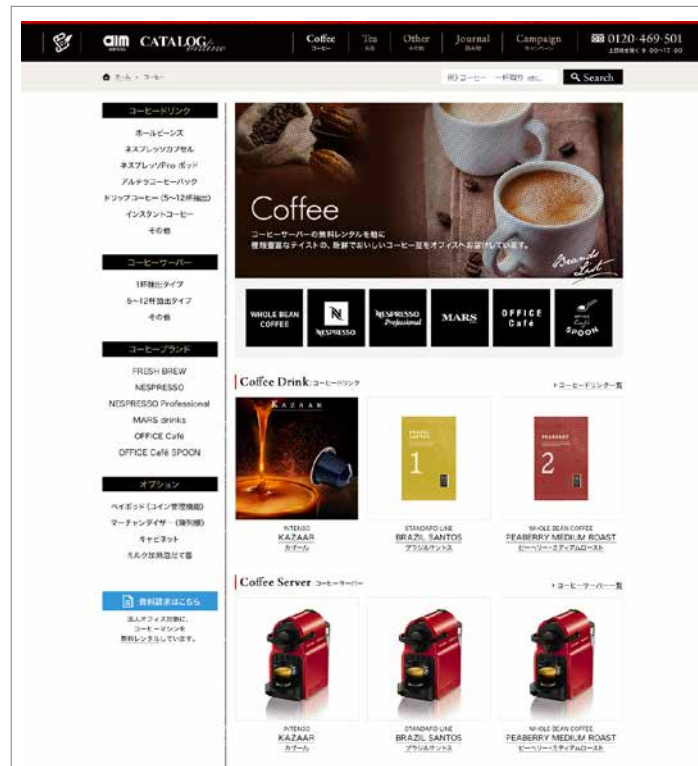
aim CATALOG online

Coffee コーヒー | Tea 紅茶 | Other その他 | Journal 読み物 | Campaign キャンペーン

0120-469-501
土日祝を除く 9:00~17:00

ホーム > コーヒー

例)コーヒー 一杯取り etc.

Search

コーヒードリンク

ホールビーンズ
ネスプレッソカプセル
ネスプレッソPro ポッド
アルテラコーヒーパック
ドリップコーヒー(5~12杯抽出)
インスタントコーヒー
その他

コーヒーサーバー

1杯抽出タイプ
5~12杯抽出タイプ
その他

コーヒーブランド

FRESH BREW
NESPRESSO
NESPRESSO Professional
MARS drinks
OFFICE Café
OFFICE Café SPOON

オプション

ペイボッド(コイン管理機能)
マーチャンダイザー(陳列棚)
キャビネット
ミルク加熱泡立て器

資料請求はこちら

法人オフィス対象に、コーヒーマシンを無料レンタルしています。

Coffee

コーヒーサーバーの無料レンタルを軸に
種類豊富なテイストの、挽鮮でおいしいコーヒー豆をオフィスへお届けしています。

Brand List

WHOLE BEAN COFFEE
NESPRESSO
NESPRESSO Professional
MARS
OFFICE Café
OFFICE Café SPOON

Coffee Drink コーヒードリンク

▸コーヒードリンク一覧

KAZAAR

INTENSO
KAZAAR
カザール

STANDARD LINE
BRAZIL SANTOS
ブラジルサントス

WHOLE BEAN COFFEE
PEABERRY MEDIUM ROAST
ピーベリー・ミディアムロースト

Coffee Server コーヒーサーバー

▸コーヒーサーバー一覧

INTENSO
KAZAAR
カザール

STANDARD LINE
BRAZIL SANTOS
ブラジルサントス

WHOLE BEAN COFFEE
PEABERRY MEDIUM ROAST
ピーベリー・ミディアムロースト